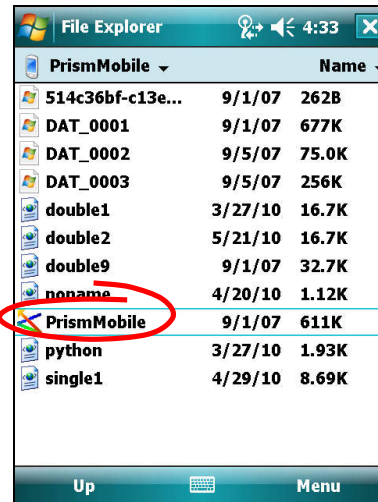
File Explorer 4:33

PrismMobile ▾ Name

| | | |
|---|---|---|
| 514c36bf-c13e... | 9/1/07 | 262B |
| DAT_0001 | 9/1/07 | 677K |
| DAT_0002 | 9/5/07 | 75.0K |
| DAT_0003 | 9/5/07 | 256K |
| double1 | 3/27/10 | 16.7K |
| double2 | 5/21/10 | 16.7K |
| double9 | 9/1/07 | 32.7K |
| noname | 4/20/10 | 1.12K |
| PrismMobile | 9/1/07 | 611K |
| python | 3/27/10 | 1.93K |
| single1 | 4/29/10 | 8.69K |

Up Menu